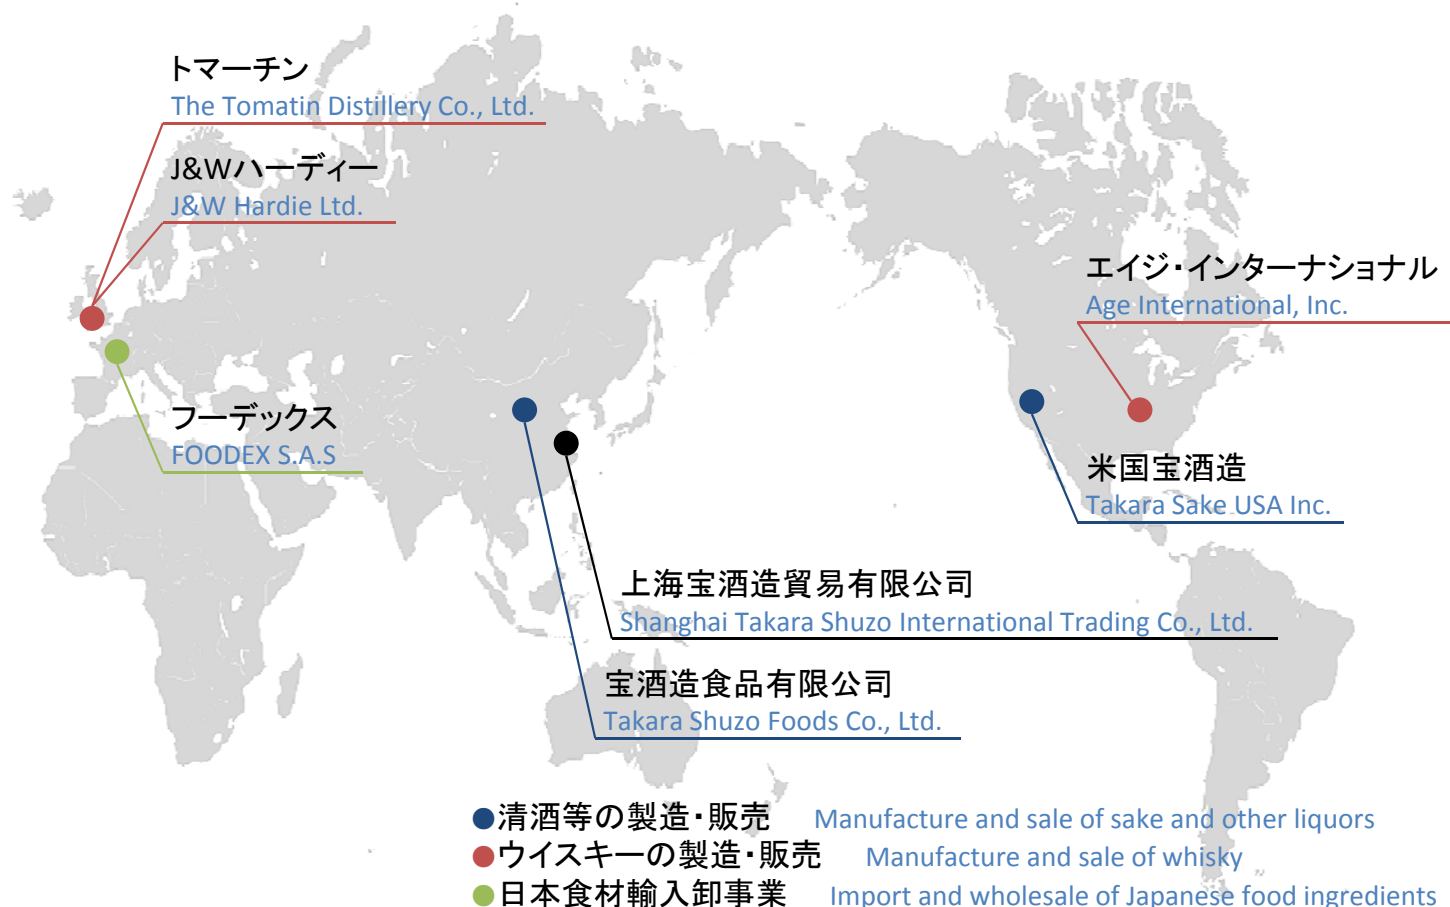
トマーチン
The Tomatin Distillery Co., Ltd.

J&Wハーディー
J&W Hardie Ltd.

エイジ・インターナショナル
Age International, Inc.

フーデックス
FOODEX S.A.S

米国宝酒造
Takara Sake USA Inc.

上海宝酒造貿易有限公司
Shanghai Takara Shuzo International Trading Co., Ltd.

宝酒造食品有限公司
Takara Shuzo Foods Co., Ltd.

●清酒等の製造・販売 Manufacture and sale of sake and other liquors
●ウイスキーの製造・販売 Manufacture and sale of whisky
●日本食材輸入卸事業 Import and wholesale of Japanese food ingredients